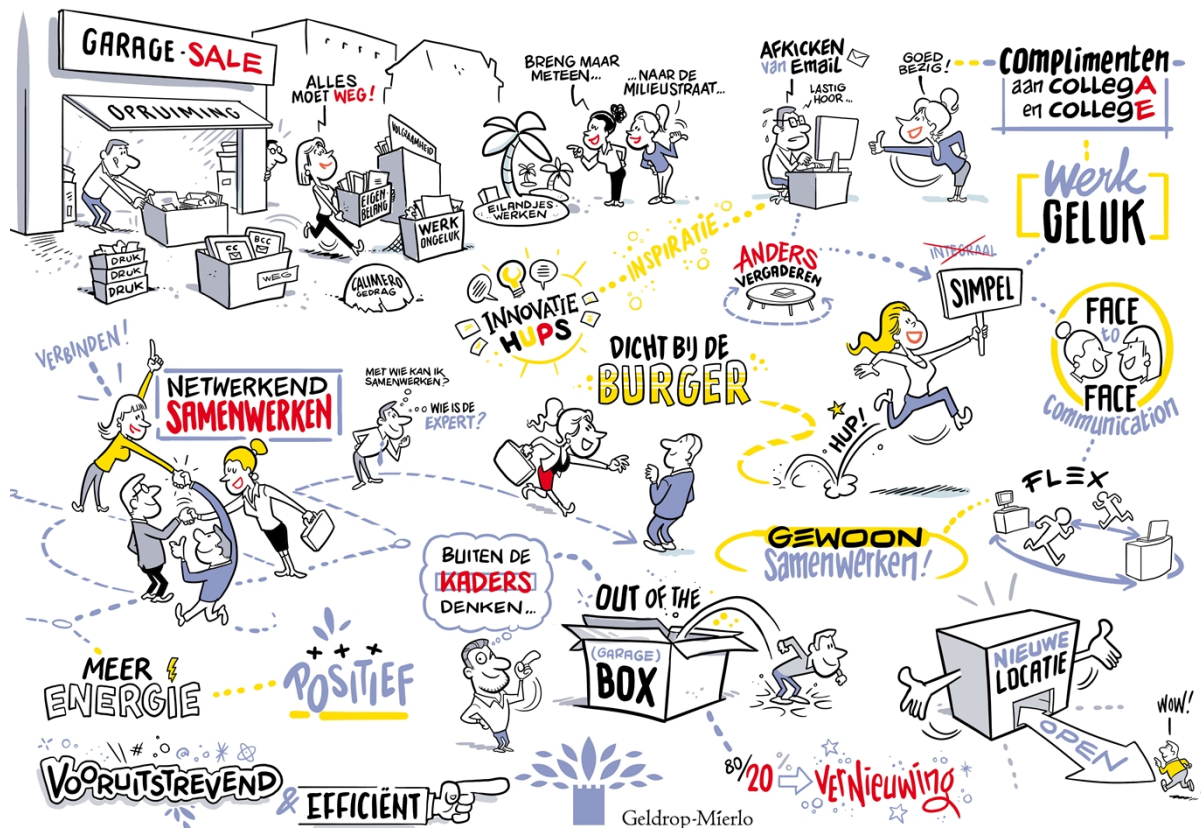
GARAGE-SALE

OPRUIMING

DRUK
DRUK
DRUK

CC
BCC
WEG

ALLES MOET WEG!

VOLGZAAMHEID
EIGEN BELANG
WERK ONGELUK

CALIMERO GEDRAG

BRENG MAAR METEEN...
...NAAR DE MILIEUSTRAAT...

EILANDJES WERKEN

AFKICKEN van EMAIL
LASTIG HOOR...

GOED BEZIG!

Complimenten aan collegA en collegE

Werk GELUK

INSPIRATIE

INNOVATIE HUPS

ANDERS VERGADEREN

INTEGRAAL
SIMPEL

FACE to FACE Communication

VERBINDEN!

NETWERKEND SAMENWERKEN

MET WIE KAN IK SAMENWERKEN?
WIE IS DE EXPERT?

DICHT BIJ DE BURGER

HUP!

FLEX

GEWOON Samenwerken!

BUITEN DE KADERS DENKEN...

OUT OF THE (GARAGE) BOX

NIEUWE LOCATIE
OPEN

WOW!

MEER ENERGIE

POSITIEF

VOORUITSTREVEND

& EFFICIËNT

80/20 Vernieuwing

Geldrop-Mierlo